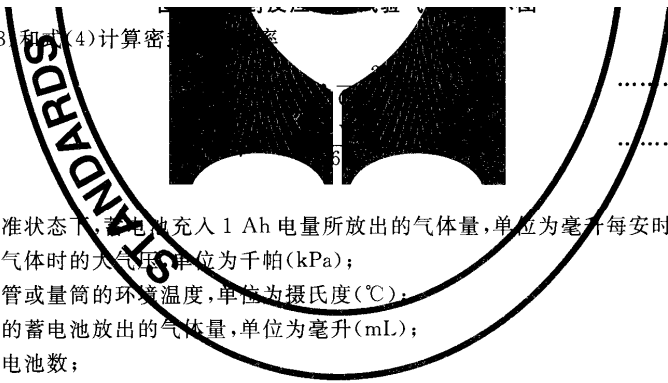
3)和式(4)计算密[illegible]率

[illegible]

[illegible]

准状态下,蓄电池充入 1 Ah 电量所放出的气体量,单位为毫升每安时
气体时的大气压,单位为千帕(kPa);
管或量筒的环境温度,单位为摄氏度(℃);
的蓄电池放出的气体量,单位为毫升(mL);
电池数;

STANDARDS